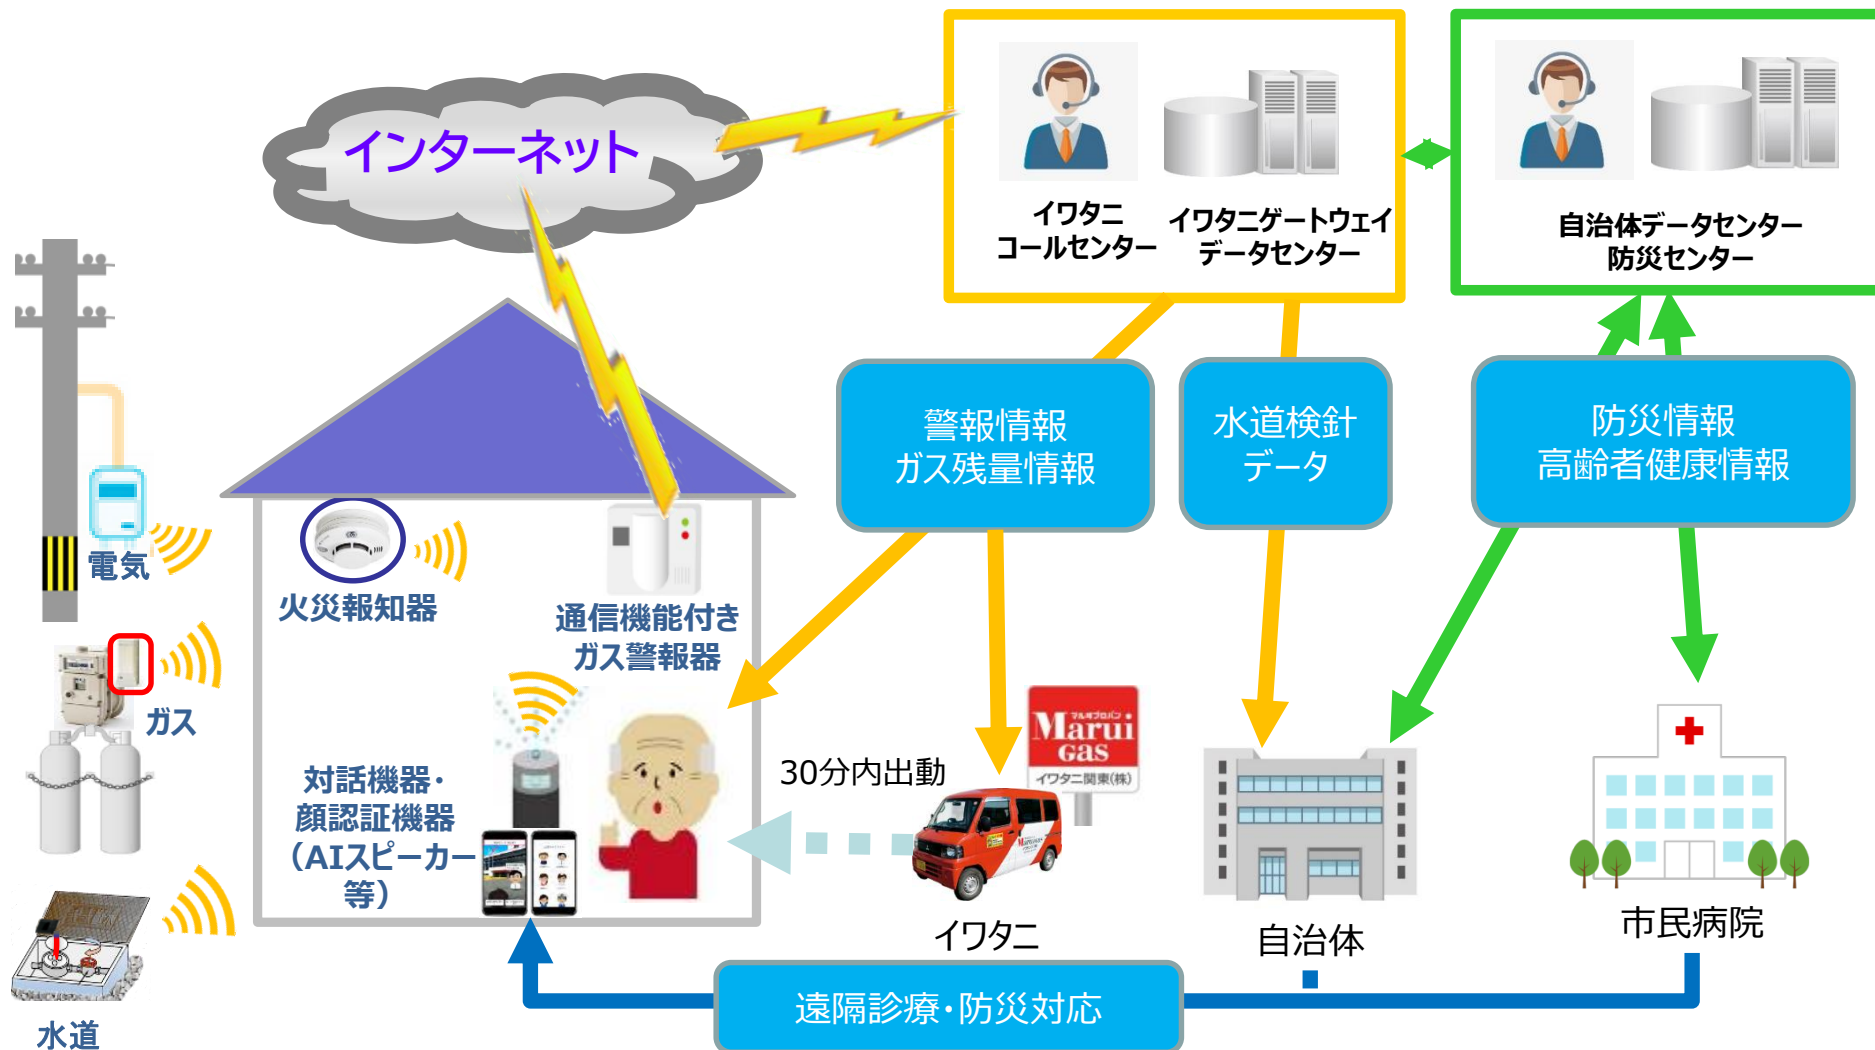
インターネット

イワタニ
コールセンター

イワタニゲートウェイ
データセンター

自治体データセンター
防災センター

電気

ガス

水道

火災報知器

通信機能付き
ガス警報器

対話機器・
顔認証機器
（AIスピーカー
等）

警報情報
ガス残量情報

水道検針
データ

防災情報
高齢者健康情報

Marui Gas
イワタニ関東(株)

30分内出動

イワタニ

自治体

市民病院

遠隔診療・防災対応